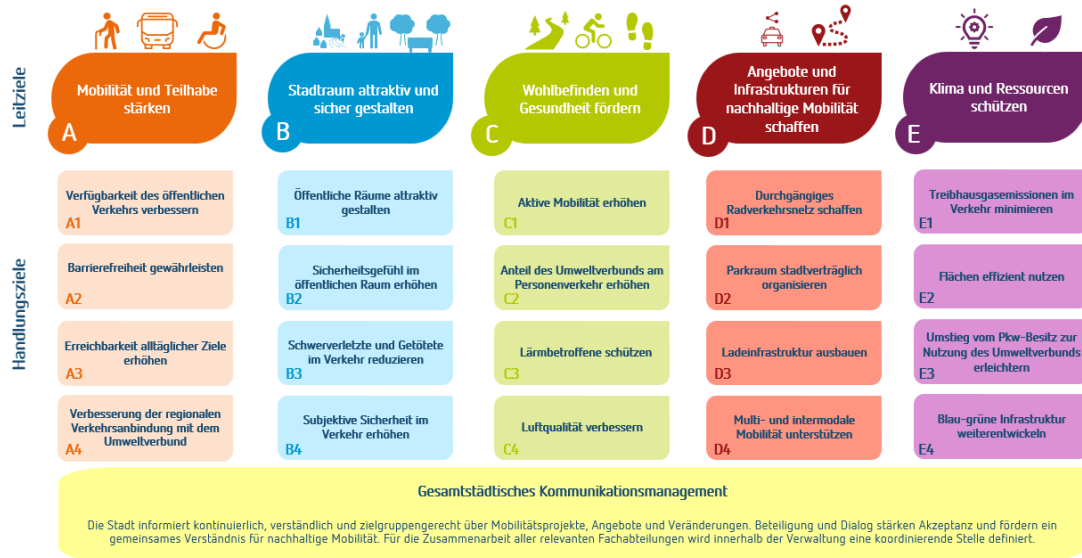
Leitziele

Mobilität und Teilhabe stärken
A

Stadtraum attraktiv und sicher gestalten
B

Wohlbefinden und Gesundheit fördern
C

Angebote und Infrastrukturen für nachhaltige Mobilität schaffen
D

Klima und Ressourcen schützen
E

Handlungsziele

Verfügbarkeit des öffentlichen Verkehrs verbessern
A1

Barrierefreiheit gewährleisten
A2

Erreichbarkeit alltäglicher Ziele erhöhen
A3

Verbesserung der regionalen Verkehrsanbindung mit dem Umweltverbund
A4

Öffentliche Räume attraktiv gestalten
B1

Sicherheitsgefühl im öffentlichen Raum erhöhen
B2

Schwerverletzte und Getötete im Verkehr reduzieren
B3

Subjektive Sicherheit im Verkehr erhöhen
B4

Aktive Mobilität erhöhen
C1

Anteil des Umweltverbunds am Personenverkehr erhöhen
C2

Lärmbetroffene schützen
C3

Luftqualität verbessern
C4

Durchgängiges Radverkehrsnetz schaffen
D1

Parkraum stadtverträglich organisieren
D2

Ladeinfrastruktur ausbauen
D3

Multi- und intermodale Mobilität unterstützen
D4

Treibhausgasemissionen im Verkehr minimieren
E1

Flächen effizient nutzen
E2

Umstieg vom Pkw-Besitz zur Nutzung des Umweltverbunds erleichtern
E3

Blau-grüne Infrastruktur weiterentwickeln
E4

Gesamtstädtisches Kommunikationsmanagement

Die Stadt informiert kontinuierlich, verständlich und zielgruppengerecht über Mobilitätsprojekte, Angebote und Veränderungen. Beteiligung und Dialog stärken Akzeptanz und fördern ein gemeinsames Verständnis für nachhaltige Mobilität. Für die Zusammenarbeit aller relevanten Fachabteilungen wird innerhalb der Verwaltung eine koordinierende Stelle definiert.